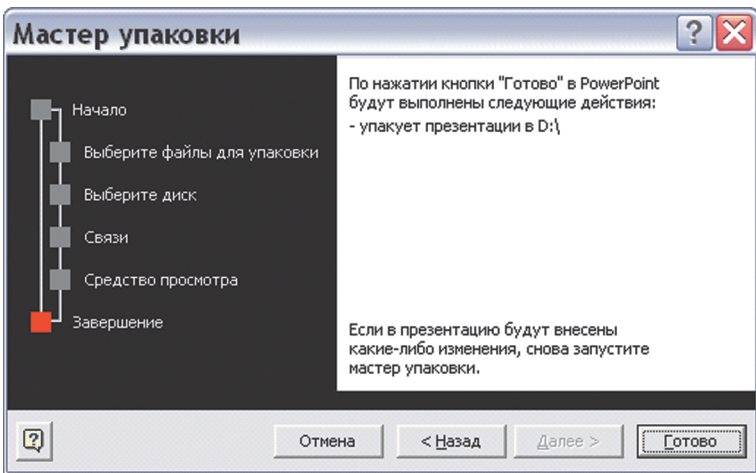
Мастер упаковки

Начало
Выберите файлы для упаковки
Выберите диск
Связи
Средство просмотра
Завершение

По нажатии кнопки "Готово" в PowerPoint будут выполнены следующие действия:
- упакует презентации в D:\

Если в презентацию будут внесены какие-либо изменения, снова запустите мастер упаковки.

Отмена
< Назад
Далее >
Готово